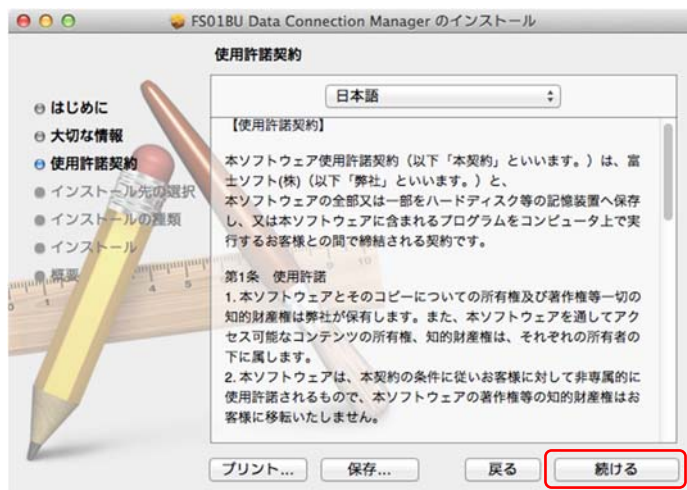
FS01BU Data Connection Manager のインストール

使用許諾契約

はじめに
大切な情報
使用許諾契約
インストール先の選択
インストールの種類
インストール
概要

日本語

【使用許諾契約】

本ソフトウェア使用許諾契約（以下「本契約」といいます。）は、富士ソフト(株)（以下「弊社」といいます。）と、本ソフトウェアの全部又は一部をハードディスク等の記憶装置へ保存し、又は本ソフトウェアに含まれるプログラムをコンピュータ上で実行するお客様との間で締結される契約です。

第1条　使用許諾
1. 本ソフトウェアとそのコピーについての所有権及び著作権等一切の知的財産権は弊社が保有します。また、本ソフトウェアを通してアクセス可能なコンテンツの所有権、知的財産権は、それぞれの所有者の下に属します。
2. 本ソフトウェアは、本契約の条件に従いお客様に対して非専属的に使用許諾されるもので、本ソフトウェアの著作権等の知的財産権はお客様に移転いたしません。

プリント...　保存...　戻る　続ける